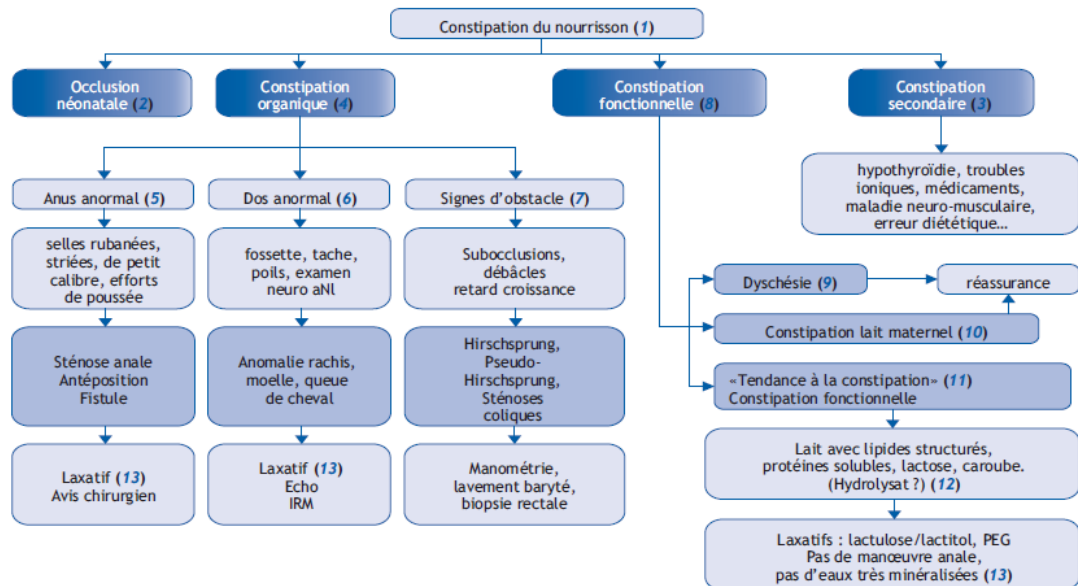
Constipation du nourrisson (1)

Occlusion néonatale (2)

Constipation organique (4)

Constipation fonctionnelle (8)

Constipation secondaire (3)

hypothyroïdie, troubles ioniques, médicaments, maladie neuro-musculaire, erreur diététique…

Anus anormal (5)

selles rubanées, striées, de petit calibre, efforts de poussée

Sténose anale
Antéposition
Fistule

Laxatif (13)
Avis chirurgien

Dos anormal (6)

fossette, tache, poils, examen neuro aNl

Anomalie rachis, moelle, queue de cheval

Laxatif (13)
Echo
IRM

Signes d'obstacle (7)

Subocclusions, débâcles
retard croissance

Hirschsprung, Pseudo-Hirschsprung, Sténoses coliques

Manométrie, lavement baryté, biopsie rectale

Dyschésie (9)

réassurance

Constipation lait maternel (10)

«Tendance à la constipation» (11)
Constipation fonctionnelle

Lait avec lipides structurés, protéines solubles, lactose, caroube.
(Hydrolysat ?) (12)

Laxatifs : lactulose/lactitol, PEG
Pas de manœuvre anale,
pas d'eaux très minéralisées (13)